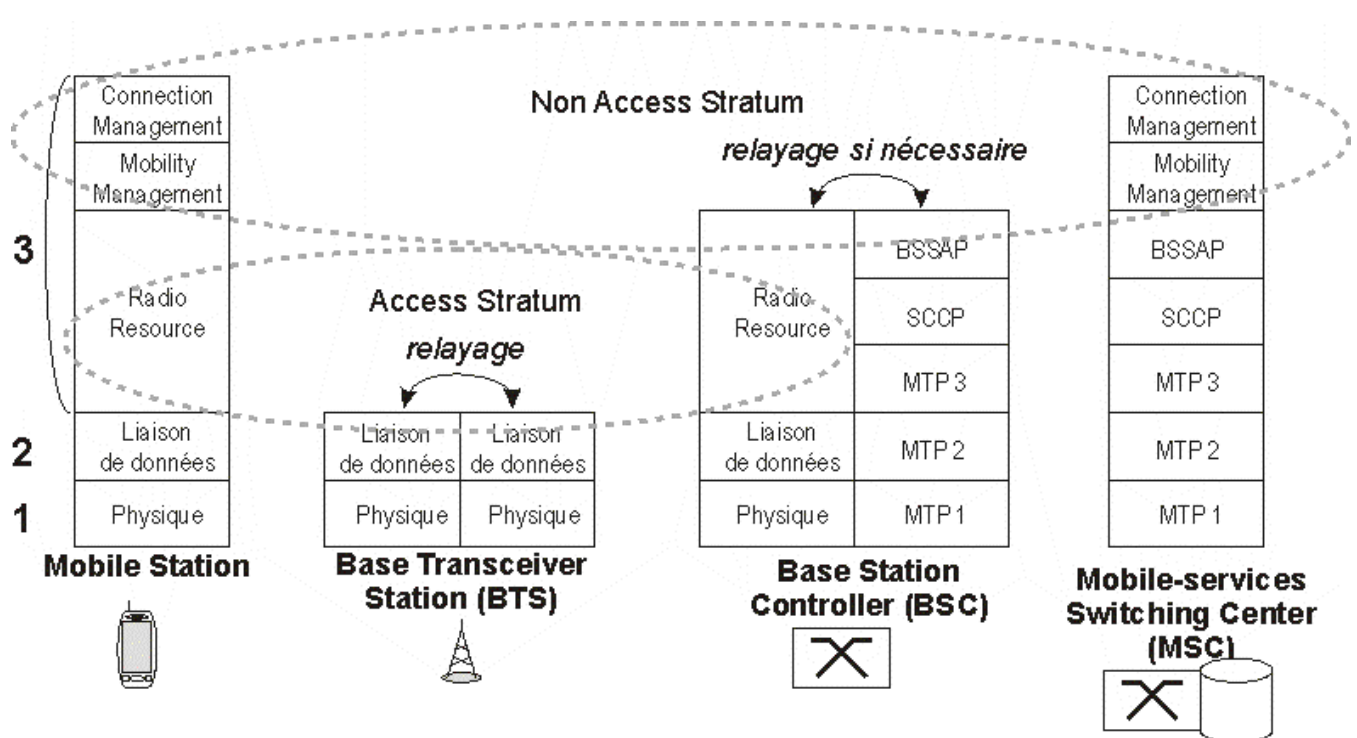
Non Access Stratum

relayage si nécessaire

Access Stratum

relayage

3
2
1

| Connection Management |
|---|
| Mobility Management |
| Radio Resource |
| Liaison de données |
| Physique |

Mobile Station

| Liaison de données | Liaison de données |
|---|---|
| Physique | Physique |

Base Transceiver Station (BTS)

| Radio Resource | BSSAP |
|---|---|
| | SCCP |
| | MTP 3 |
| Liaison de données | MTP 2 |
| Physique | MTP 1 |

Base Station Controller (BSC)

| Connection Management |
|---|
| Mobility Management |
| BSSAP |
| SCCP |
| MTP 3 |
| MTP 2 |
| MTP 1 |

Mobile-services Switching Center (MSC)